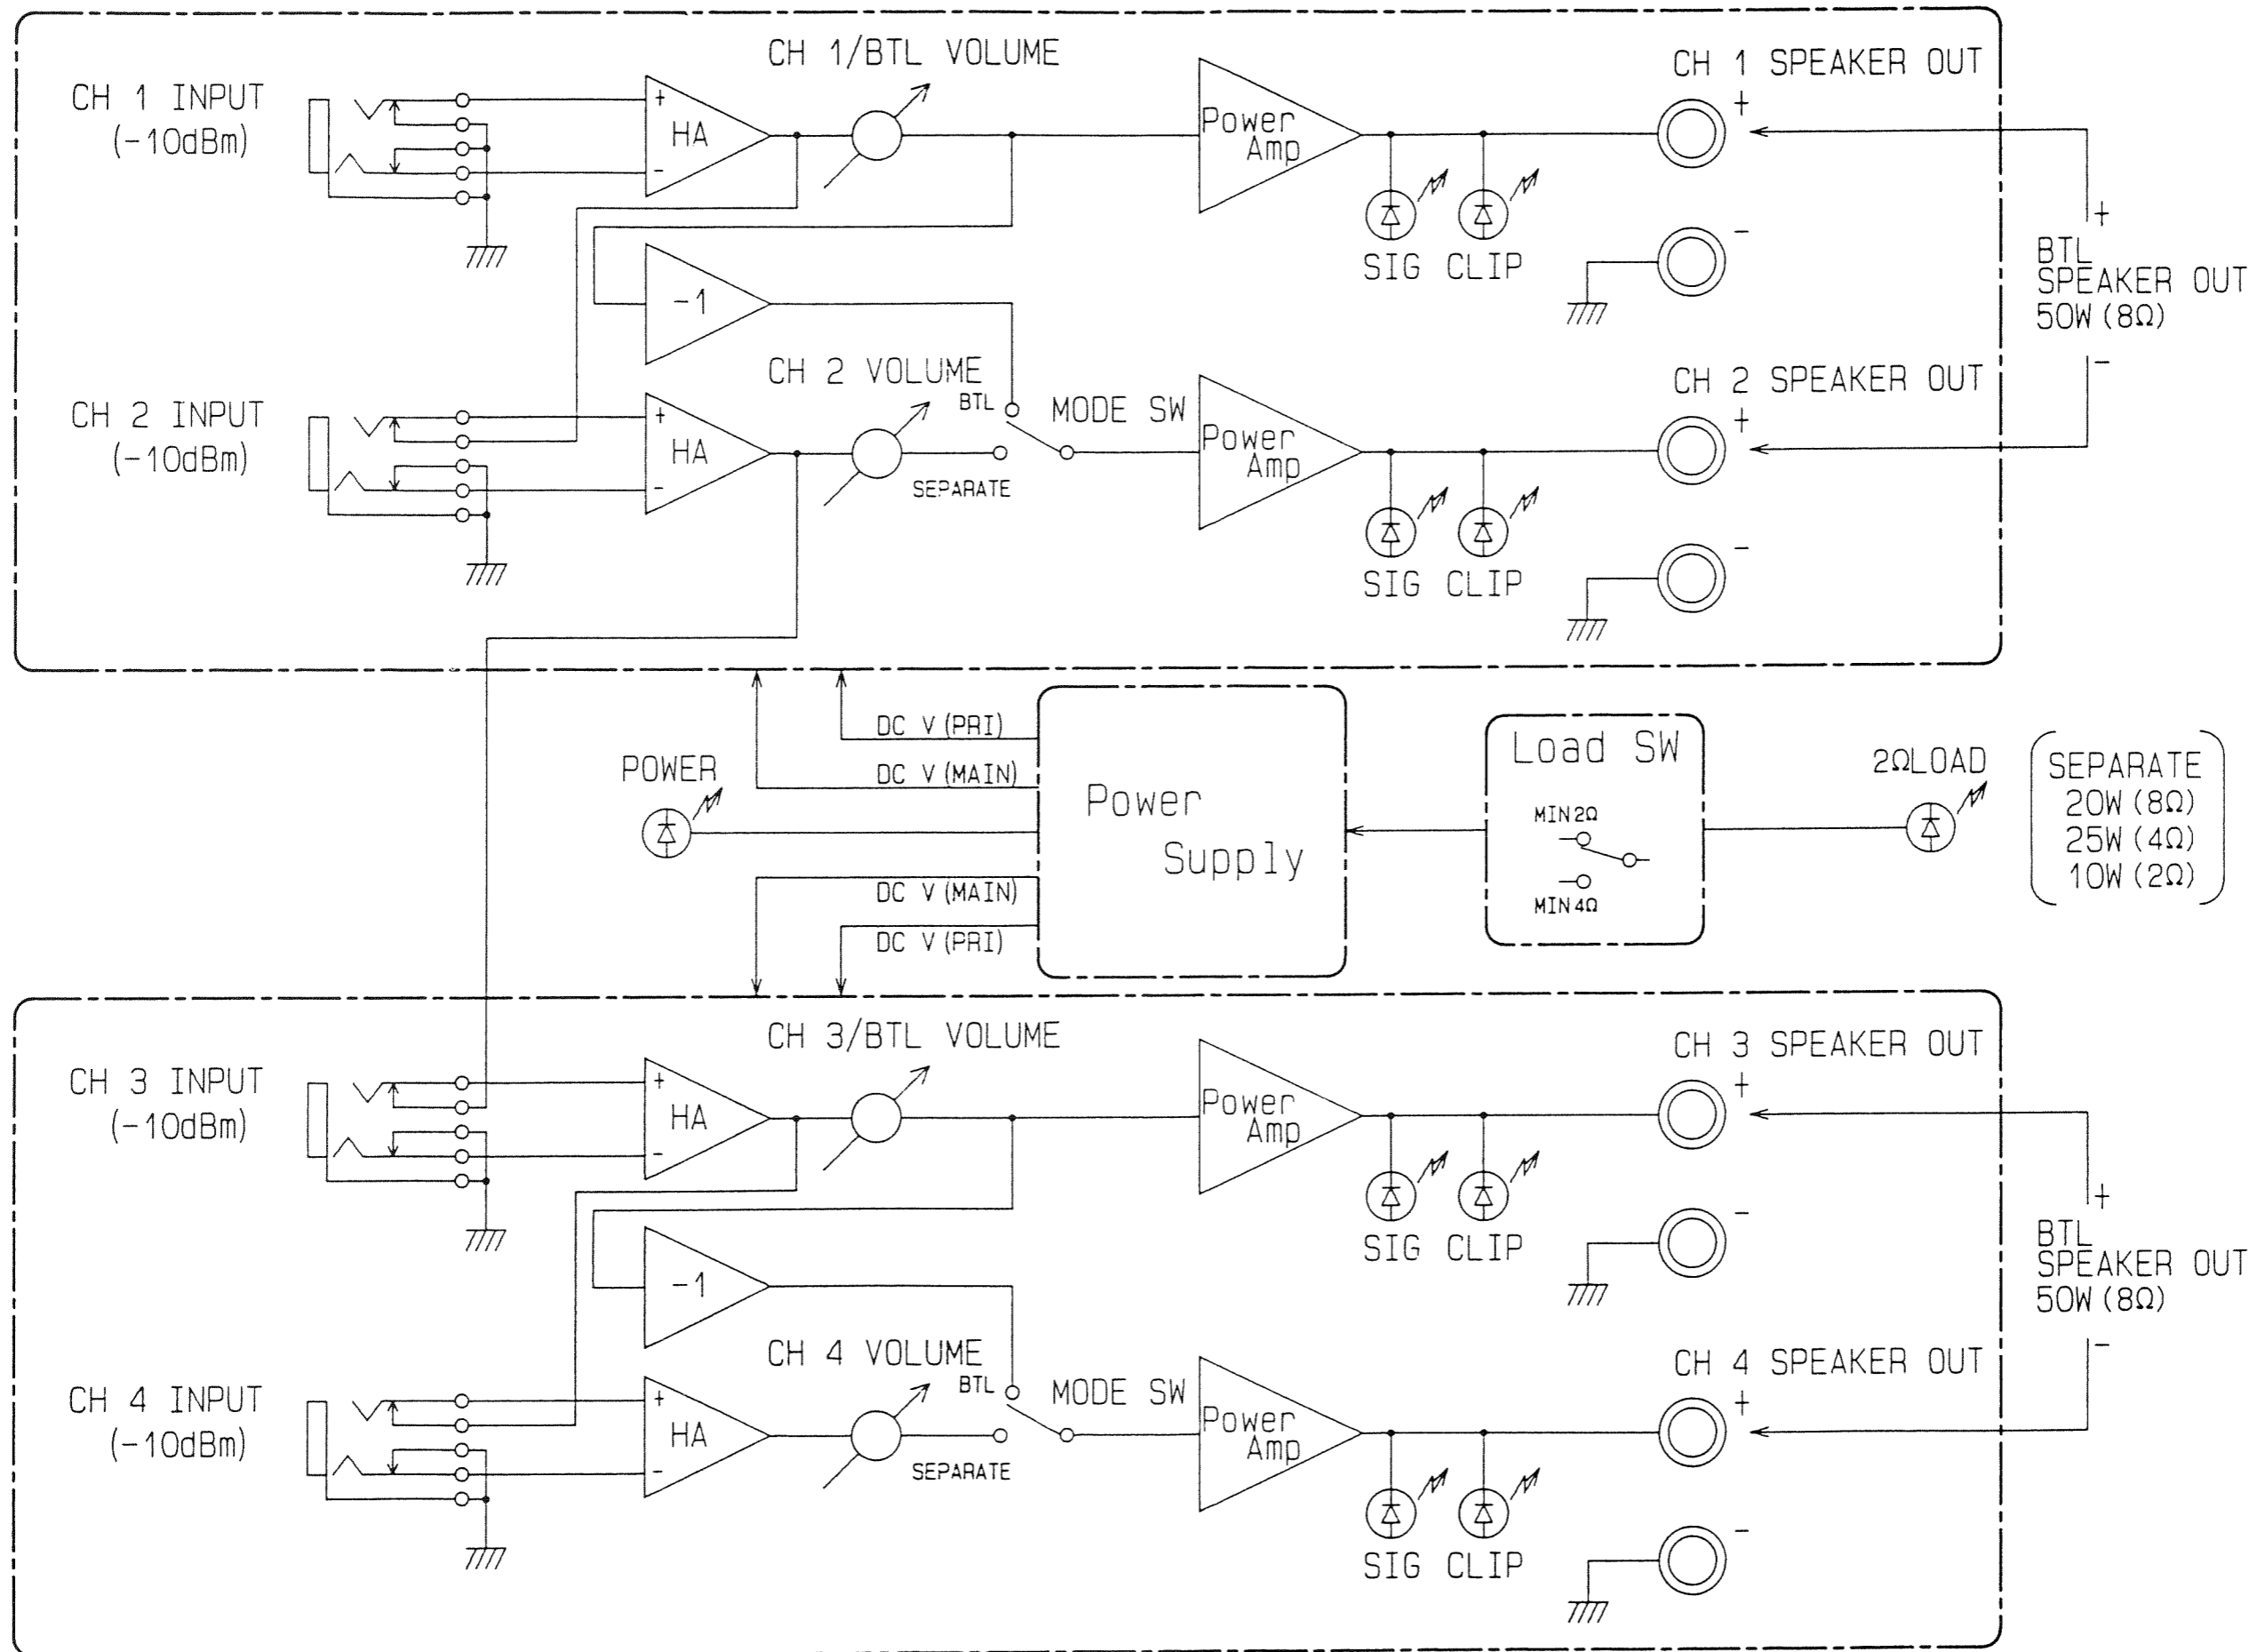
CH 1 INPUT
(-10dBm)

+
HA
-

CH 1/BTL VOLUME

Power Amp

CH 1 SPEAKER OUT
+
-

SIG CLIP

-1

+
BTL SPEAKER OUT 50W (8Ω)
-

CH 2 INPUT
(-10dBm)

+
HA
-

CH 2 VOLUME
BTL
SEPARATE
MODE SW

Power Amp

CH 2 SPEAKER OUT
+
-

SIG CLIP

POWER

DC V (PRI)
DC V (MAIN)
Power Supply
DC V (MAIN)
DC V (PRI)

Load SW
MIN 2Ω
MIN 4Ω

2ΩLOAD

SEPARATE
20W (8Ω)
25W (4Ω)
10W (2Ω)

CH 3 INPUT
(-10dBm)

+
HA
-

CH 3/BTL VOLUME

Power Amp

CH 3 SPEAKER OUT
+
-

SIG CLIP

-1

+
BTL SPEAKER OUT 50W (8Ω)
-

CH 4 INPUT
(-10dBm)

+
HA
-

CH 4 VOLUME
BTL
SEPARATE
MODE SW

Power Amp

CH 4 SPEAKER OUT
+
-

SIG CLIP